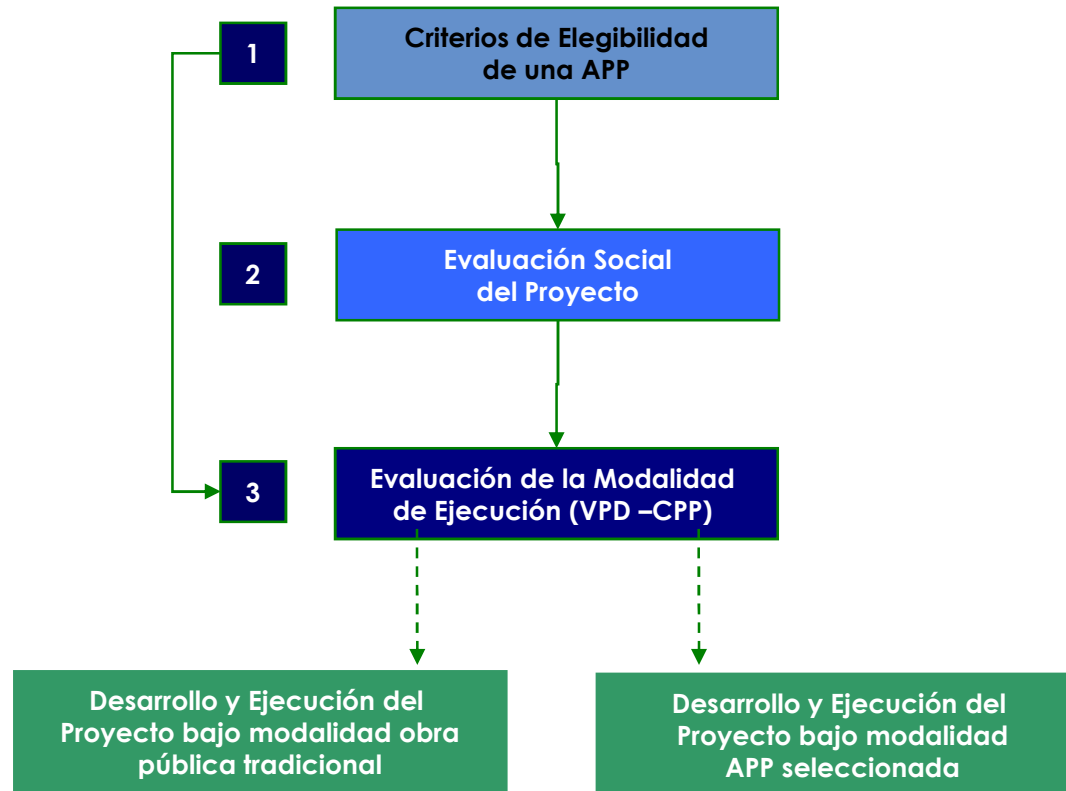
1

Criterios de Elegibilidad de una APP

2

Evaluación Social del Proyecto

3

Evaluación de la Modalidad de Ejecución (VPD –CPP)

Desarrollo y Ejecución del Proyecto bajo modalidad obra pública tradicional

Desarrollo y Ejecución del Proyecto bajo modalidad APP seleccionada